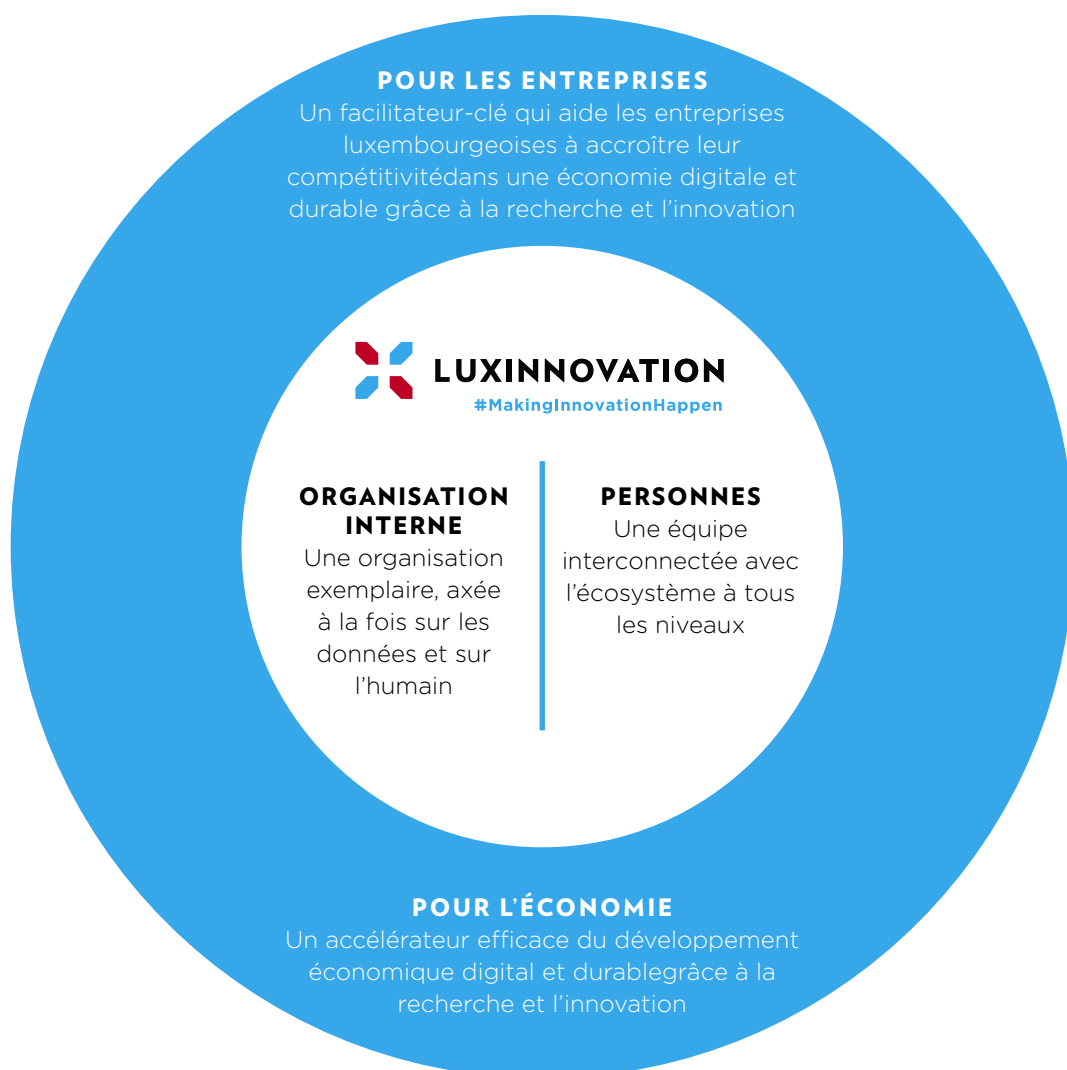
POUR LES ENTREPRISES
Un facilitateur-clé qui aide les entreprises luxembourgeoises à accroître leur compétitivitédans une économie digitale et durable grâce à la recherche et l'innovation

LUXINNOVATION
#MakingInnovationHappen

ORGANISATION INTERNE
Une organisation exemplaire, axée à la fois sur les données et sur l'humain

PERSONNES
Une équipe interconnectée avec l'écosystème à tous les niveaux

POUR L'ÉCONOMIE
Un accélérateur efficace du développement économique digital et durablegrâce à la recherche et l'innovation